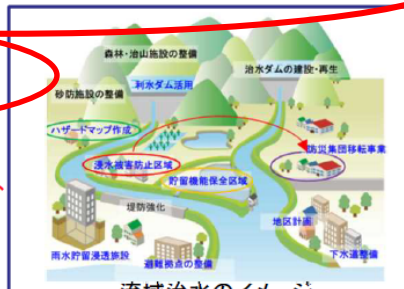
森林・治山施設の整備
治水ダムの建設・再生
利水ダム活用
砂防施設の整備
ハザードマップ作成
防災集団移転事業
浸水被害防止区域
貯留機能保全区域
堤防強化
地区計画
雨水貯留浸透施設
避難拠点の整備
下水道整備
流域治水のイメージ